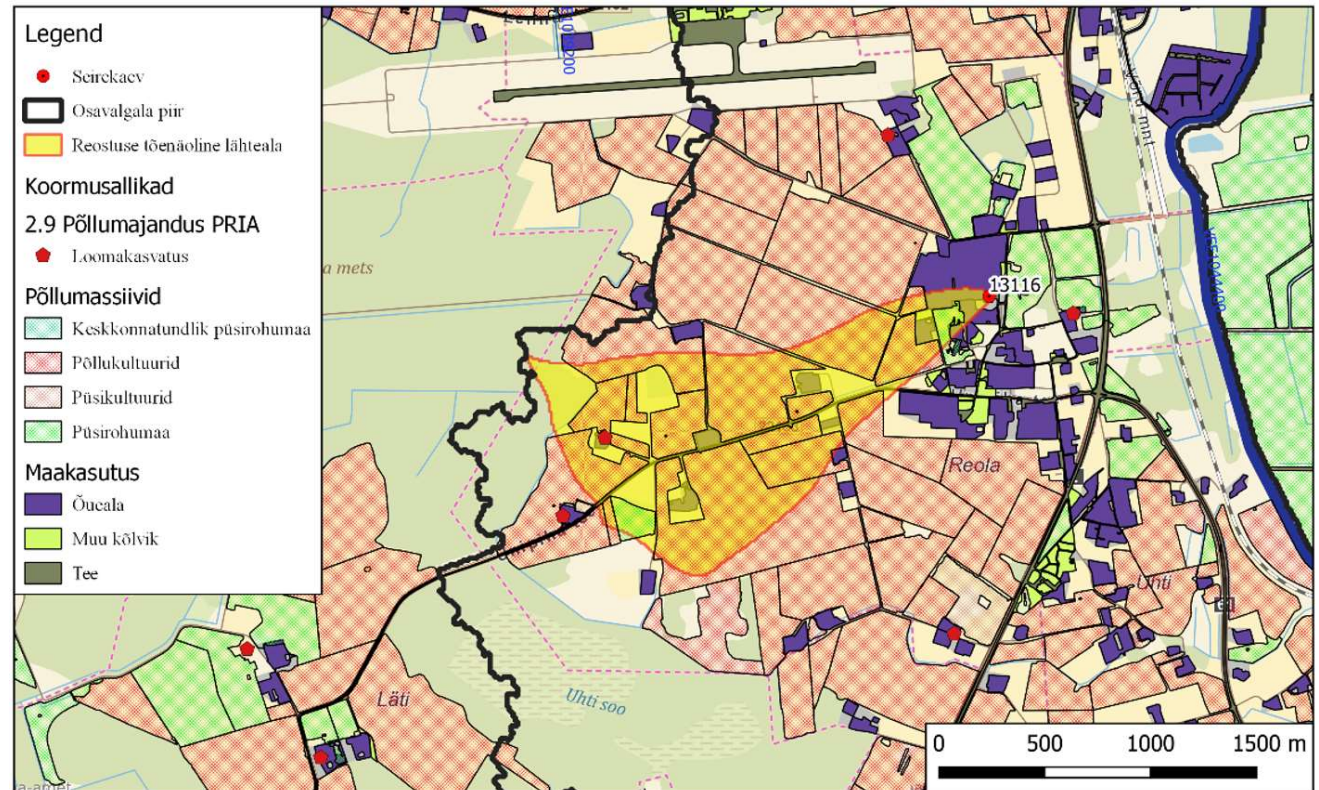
Legend

Seirekaev

Osavalgala piir

Reostuse tõenäoline lähteala

Koormusallikad

2.9 Põllumajandus PRIA

Loomakasvatus

Põllumassiivid

Keskkonnatundlik püsirohumaa

Põllukultuurid

Püsikultuurid

Püsirohumaa

Maakasutus

Õueala

Muu kõlvik

Tee

a mets

13116

Reola

Uhti

Läti

Uhti soo

Tartu mnt

0 500 1000 1500 m